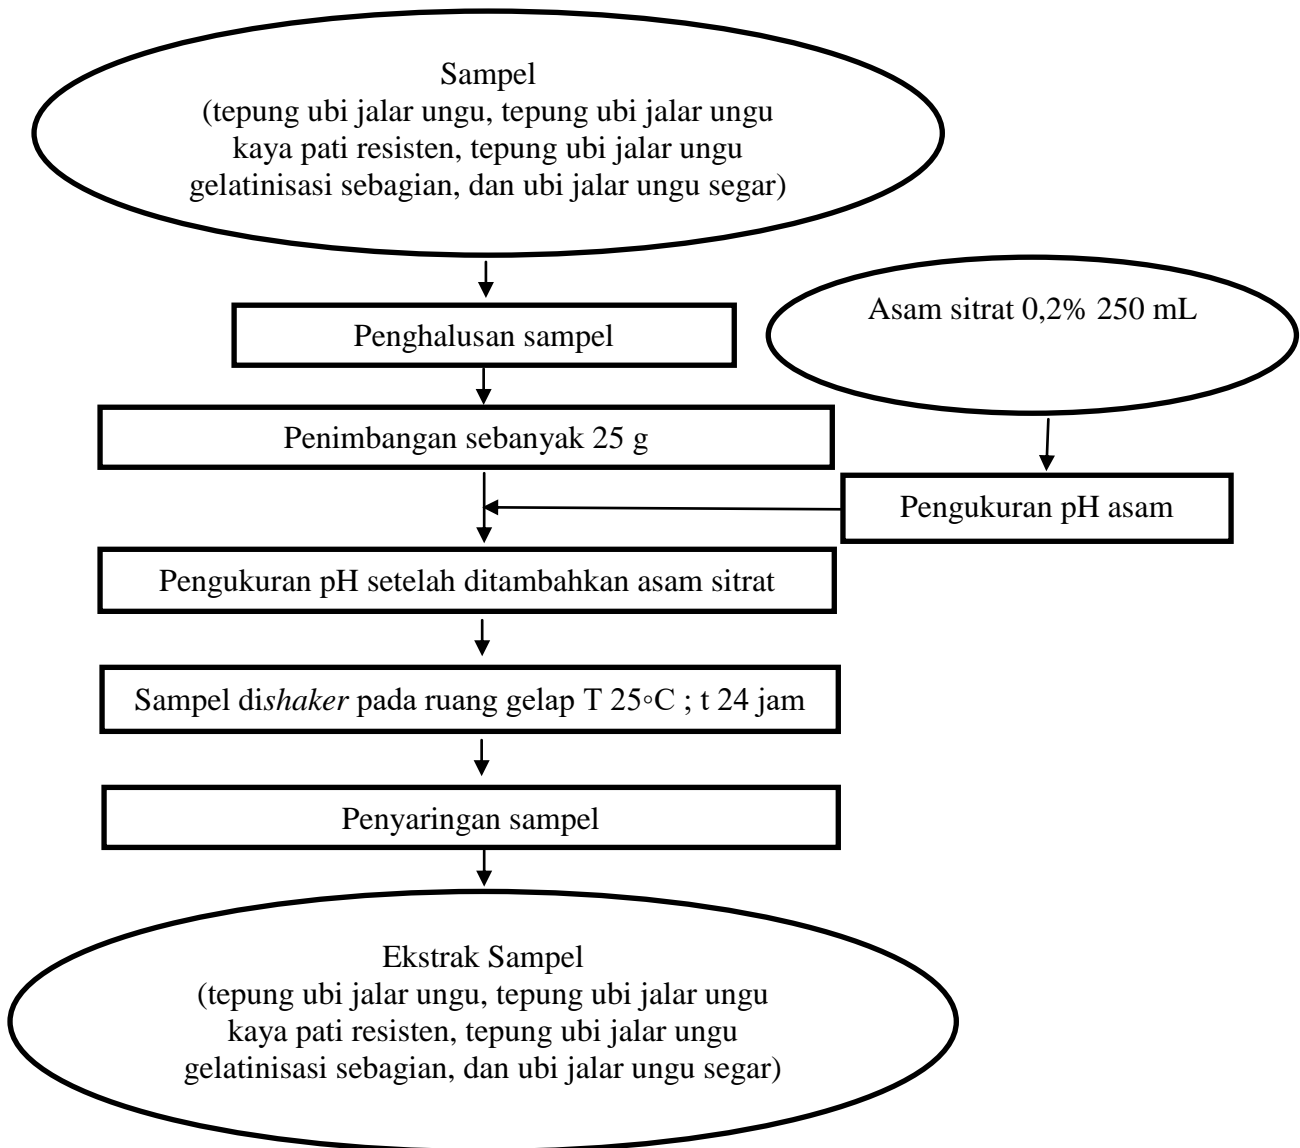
Sampel
(tepung ubi jalar ungu, tepung ubi jalar ungu kaya pati resisten, tepung ubi jalar ungu gelatinisasi sebagian, dan ubi jalar ungu segar)

Penghalusan sampel

Asam sitrat 0,2% 250 mL

Penimbangan sebanyak 25 g

Pengukuran pH asam

Pengukuran pH setelah ditambahkan asam sitrat

Sampel di*shaker* pada ruang gelap T 25◦C ; t 24 jam

Penyaringan sampel

Ekstrak Sampel
(tepung ubi jalar ungu, tepung ubi jalar ungu kaya pati resisten, tepung ubi jalar ungu gelatinisasi sebagian, dan ubi jalar ungu segar)